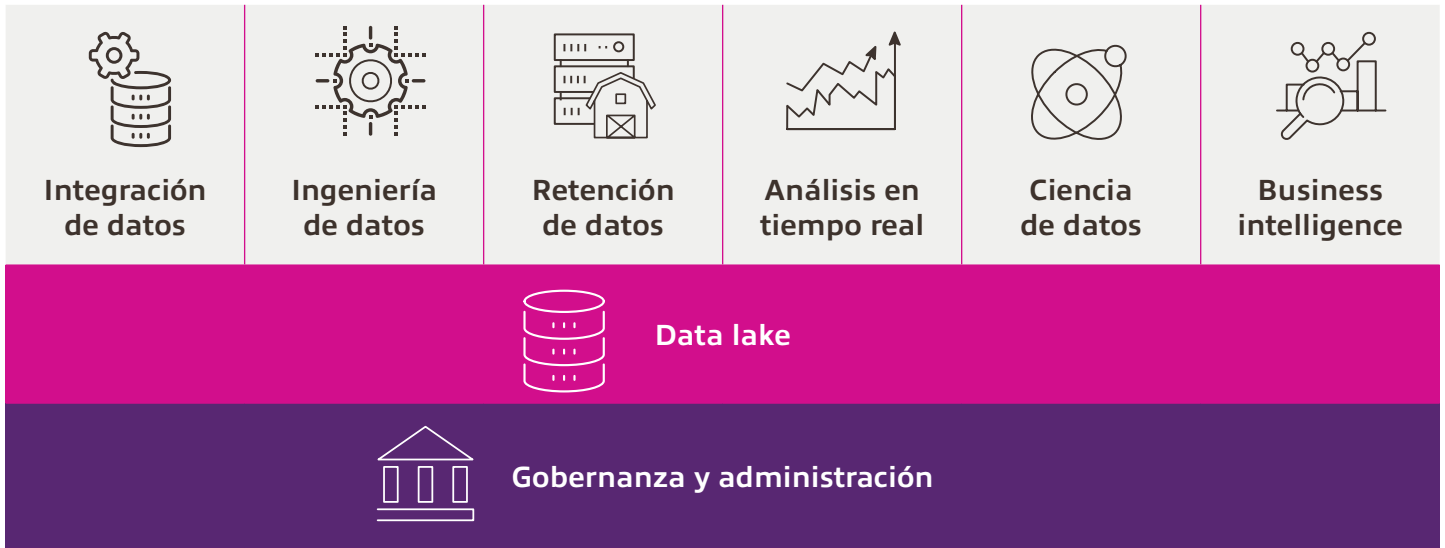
| Integración de datos | Ingeniería de datos | Retención de datos | Análisis en tiempo real | Ciencia de datos | Business intelligence |
|---|---|---|---|---|---|

Data lake

Gobernanza y administración